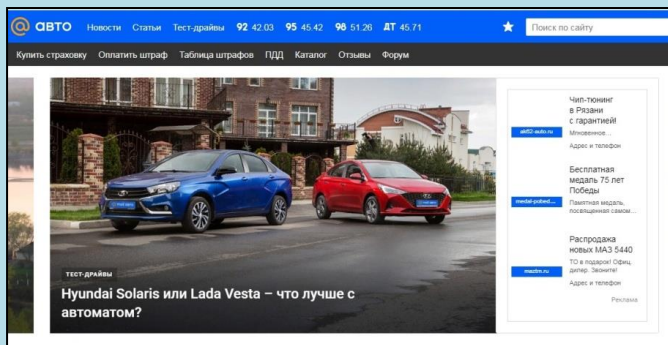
@ АВТО Новости Статьи Тест-драйвы 92 42.03 95 45.42 98 51.26 ДТ 45.71

Поиск по сайту

Купить страховку Оплатить штраф Таблица штрафов ПДД Каталог Отзывы Форум

ТЕСТ-ДРАЙВЫ

Hyundai Solaris или Lada Vesta – что лучше с автоматом?

Чип-тюнинг в Рязани с гарантией
ab62-auto.ru
Мгновенное...
Адрес и телефон

Бесплатная медаль 75 лет Победы
medal-pobed...
Памятная медаль, посвященная самом...

Распродажа новых МАЗ 5440
maztm.ru
ТО в подарок! Офиц. дилер. Звоните!
Адрес и телефон

Реклама